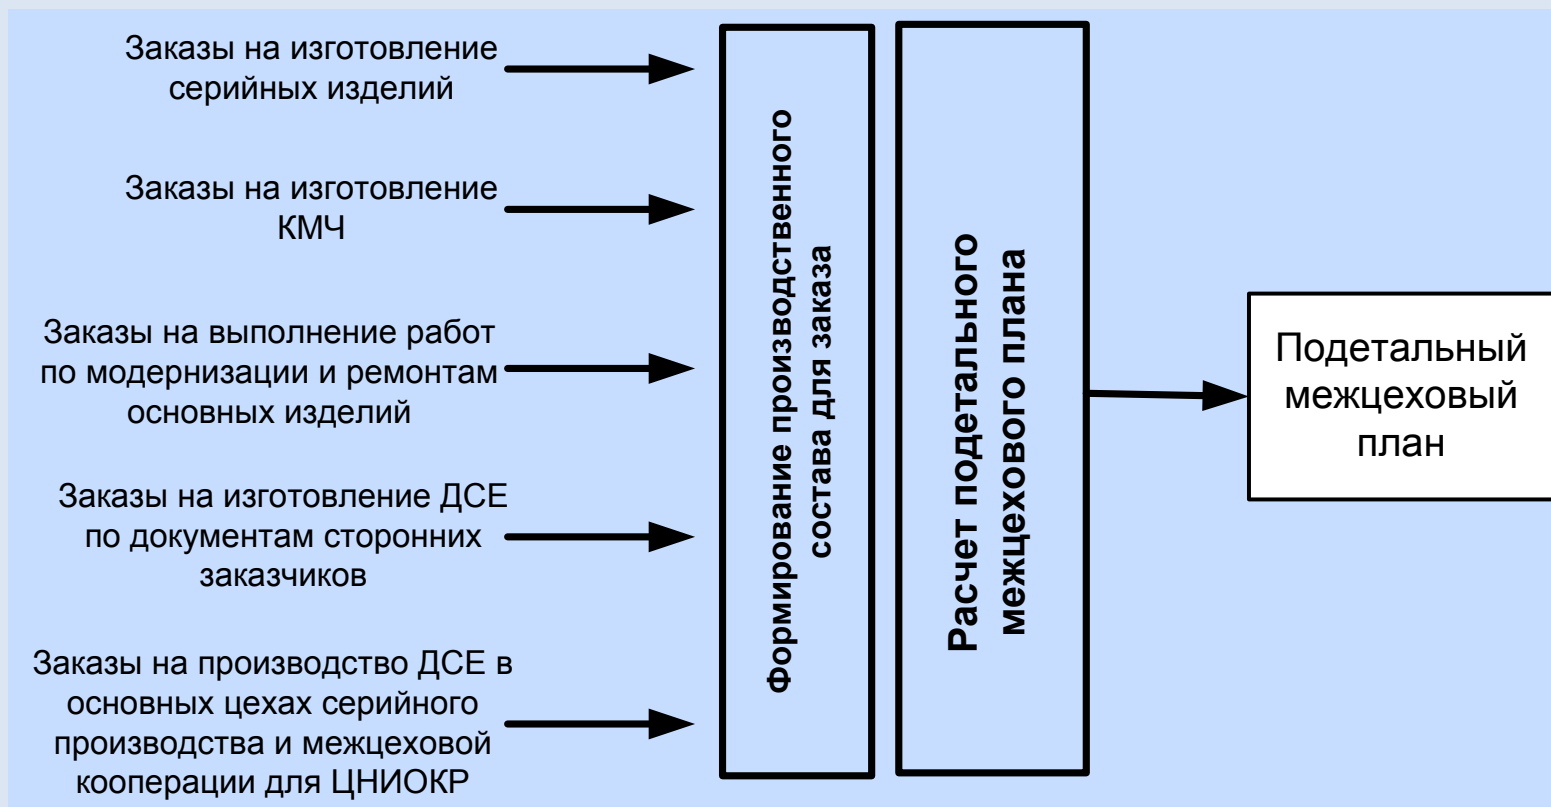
Заказы на изготовление серийных изделий

Заказы на изготовление КМЧ

Заказы на выполнение работ по модернизации и ремонтам основных изделий

Заказы на изготовление ДСЕ по документам сторонних заказчиков

Заказы на производство ДСЕ в основных цехах серийного производства и межцеховой кооперации для ЦНИОКР

Формирование производственного состава для заказа

Расчет подетального межцехового плана

Подетальный межцеховый план